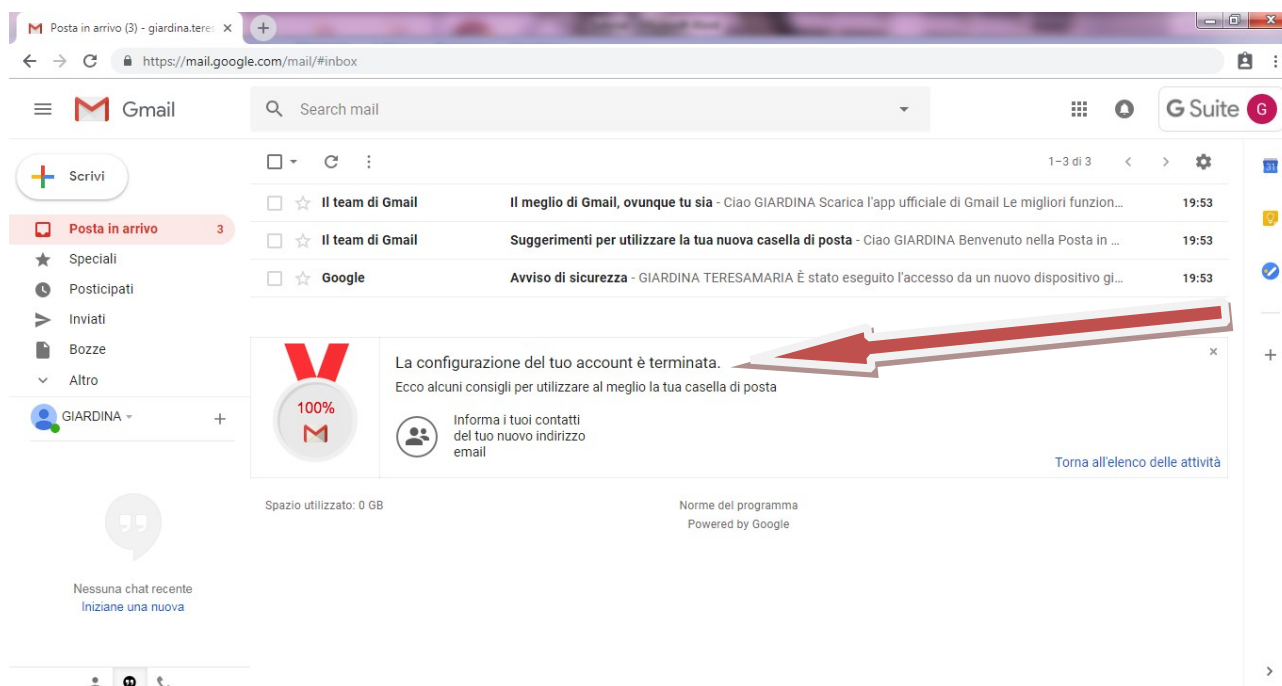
Posta in arrivo (3) - giardina.tere: ×

https://mail.google.com/mail/#inbox

Gmail

Search mail

G Suite G

Scrivi

Posta in arrivo 3
Speciali
Posticipati
Inviati
Bozze
Altro

GIARDINA

1–3 di 3

Il team di Gmail Il meglio di Gmail, ovunque tu sia - Ciao GIARDINA Scarica l'app ufficiale di Gmail Le migliori funzion… 19:53
Il team di Gmail Suggerimenti per utilizzare la tua nuova casella di posta - Ciao GIARDINA Benvenuto nella Posta in … 19:53
Google Avviso di sicurezza - GIARDINA TERESAMARIA È stato eseguito l'accesso da un nuovo dispositivo gi… 19:53

100%

La configurazione del tuo account è terminata.
Ecco alcuni consigli per utilizzare al meglio la tua casella di posta

Informa i tuoi contatti del tuo nuovo indirizzo email

Torna all'elenco delle attività

Spazio utilizzato: 0 GB

Norme del programma
Powered by Google

Nessuna chat recente
Iniziane una nuova